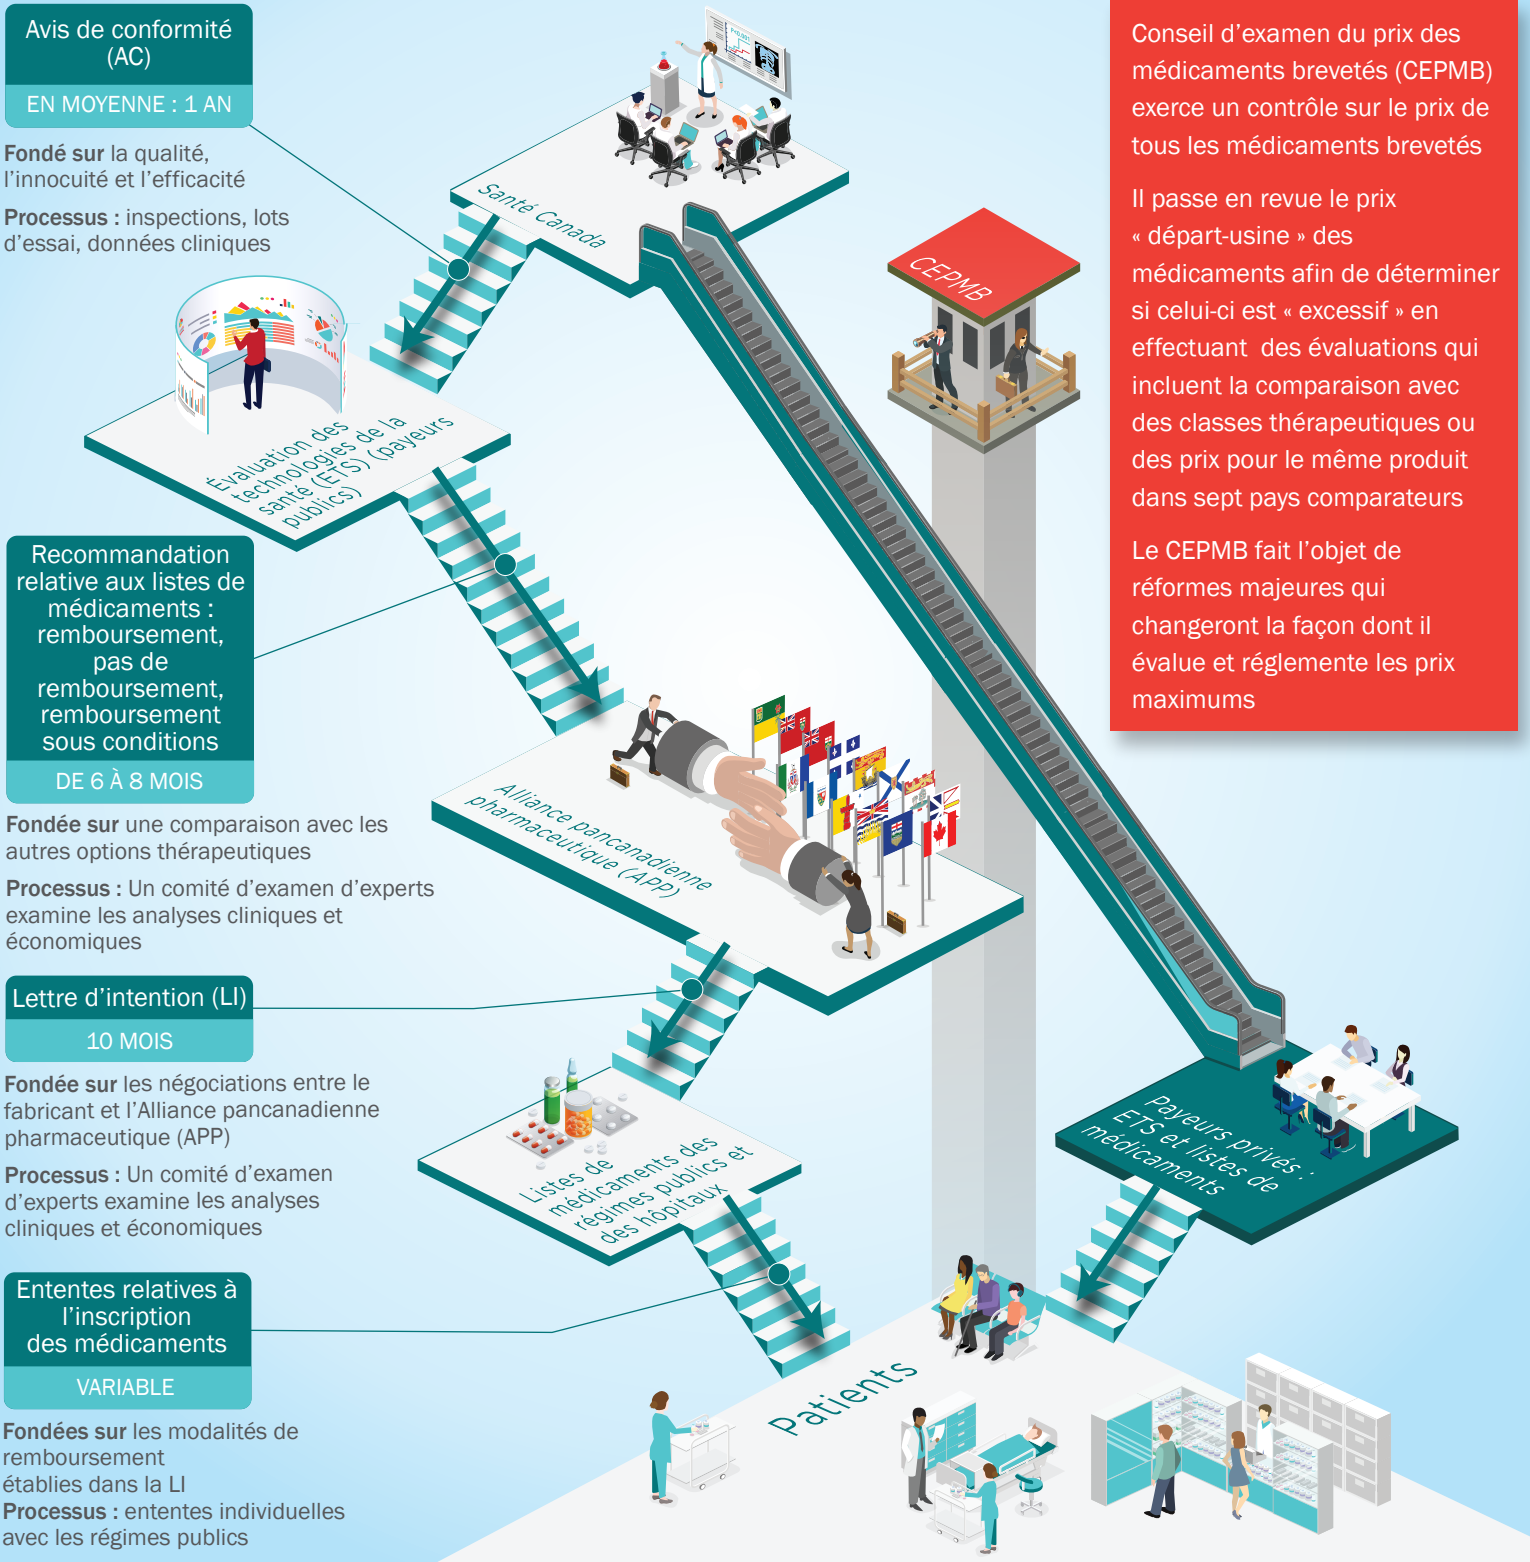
Avis de conformité (AC)

EN MOYENNE : 1 AN

**Fondé sur** la qualité, l'innocuité et l'efficacité

**Processus :** inspections, lots d'essai, données cliniques

Santé Canada

Évaluation des technologies de la santé (ÉTS) (payeurs publics)

Recommandation relative aux listes de médicaments : remboursement, pas de remboursement, remboursement sous conditions

DE 6 À 8 MOIS

**Fondée sur** une comparaison avec les autres options thérapeutiques

**Processus :** Un comité d'examen d'experts examine les analyses cliniques et économiques

Alliance pancanadienne pharmaceutique (APP)

Lettre d'intention (LI)

10 MOIS

**Fondée sur** les négociations entre le fabricant et l'Alliance pancanadienne pharmaceutique (APP)

**Processus :** Un comité d'examen d'experts examine les analyses cliniques et économiques

Listes de médicaments des régimes publics et des hôpitaux

Ententes relatives à l'inscription des médicaments

VARIABLE

**Fondées sur** les modalités de remboursement établies dans la LI

**Processus :** ententes individuelles avec les régimes publics

Patients

Conseil d'examen du prix des médicaments brevetés (CEPMB) exerce un contrôle sur le prix de tous les médicaments brevetés

Il passe en revue le prix « départ-usine » des médicaments afin de déterminer si celui-ci est « excessif » en effectuant des évaluations qui incluent la comparaison avec des classes thérapeutiques ou des prix pour le même produit dans sept pays comparateurs

Le CEPMB fait l'objet de réformes majeures qui changeront la façon dont il évalue et réglemente les prix maximums

CEPMB

Payeurs privés : ETS et listes de médicaments